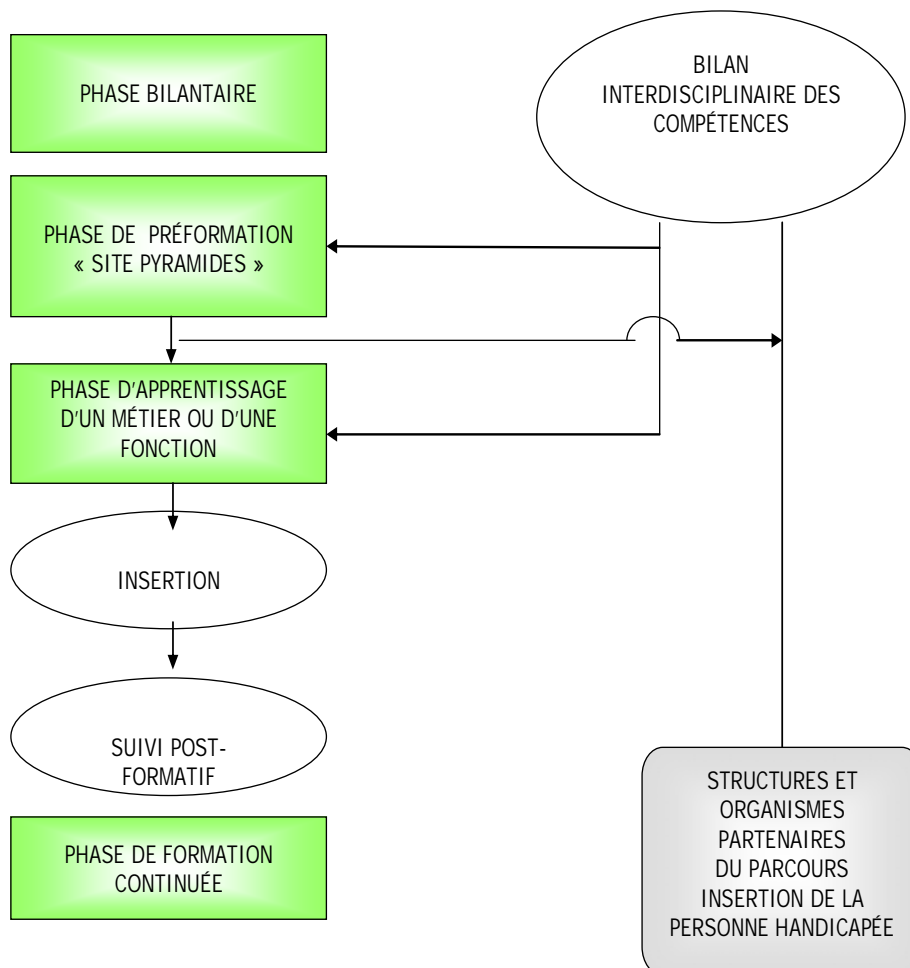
PHASE BILANTAIRE

BILAN INTERDISCIPLINAIRE DES COMPÉTENCES

PHASE DE PRÉFORMATION « SITE PYRAMIDES »

PHASE D'APPRENTISSAGE D'UN MÉTIER OU D'UNE FONCTION

INSERTION

SUIVI POST-FORMATIF

PHASE DE FORMATION CONTINUÉE

STRUCTURES ET ORGANISMES PARTENAIRES DU PARCOURS INSERTION DE LA PERSONNE HANDICAPÉE